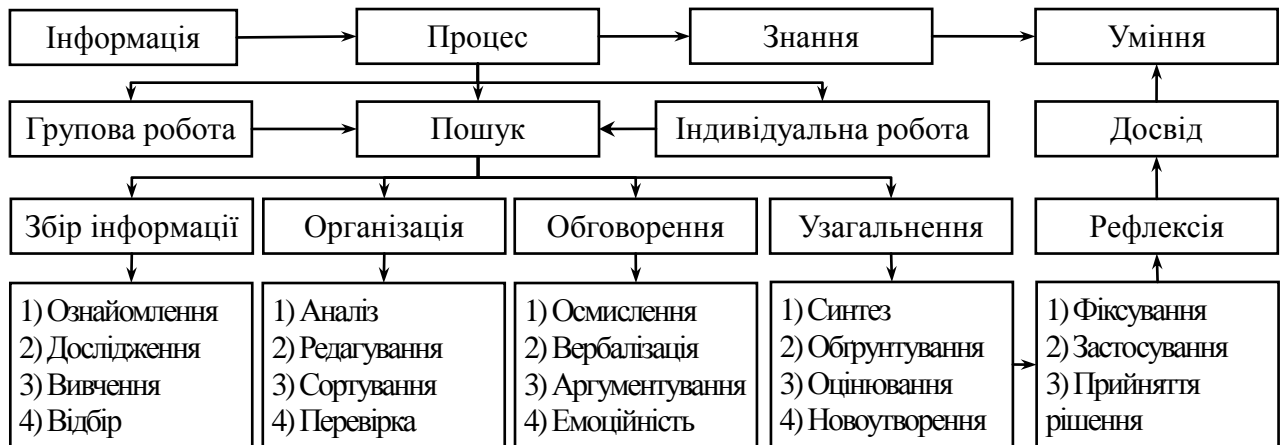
Інформація

Процес

Знання

Уміння

Групова робота

Пошук

Індивідуальна робота

Досвід

Збір інформації

Організація

Обговорення

Узагальнення

Рефлексія

1) Ознайомлення
2) Дослідження
3) Вивчення
4) Відбір

1) Аналіз
2) Редагування
3) Сортування
4) Перевірка

1) Осмислення
2) Вербалізація
3) Аргументування
4) Емоційність

1) Синтез
2) Обґрунтування
3) Оцінювання
4) Новоутворення

1) Фіксування
2) Застосування
3) Прийняття рішення